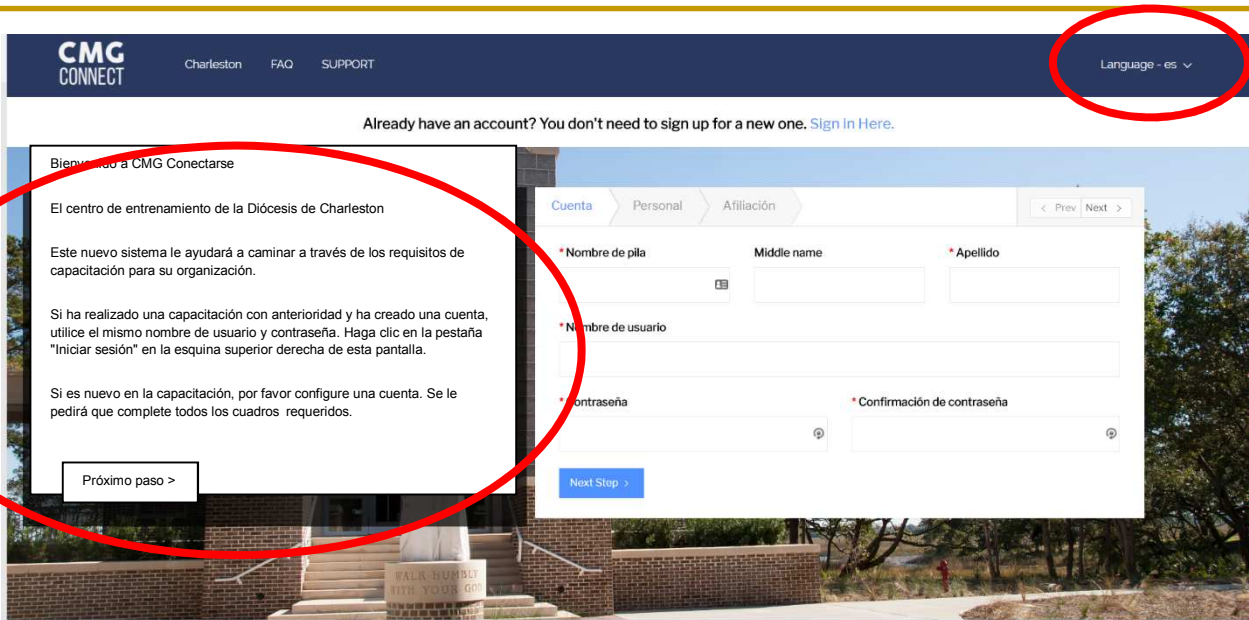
CMG CONNECT

Charleston FAQ SUPPORT

Language - es

Already have an account? You don't need to sign up for a new one. Sign In Here.

Bien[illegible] a CMG Conectarse

El centro de entrenamiento de la Diócesis de Charleston

Este nuevo sistema le ayudará a caminar a través de los requisitos de capacitación para su organización.

Si ha realizado una capacitación con anterioridad y ha creado una cuenta, utilice el mismo nombre de usuario y contraseña. Haga clic en la pestaña "Iniciar sesión" en la esquina superior derecha de esta pantalla.

Si es nuevo en la capacitación, por favor configure una cuenta. Se le pedirá que complete todos los cuadros requeridos.

Próximo paso >

Cuenta Personal Afiliación

< Prev Next >

* Nombre de pila

Middle name

* Apellido

* N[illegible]mbre de usuario

* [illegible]ontraseña

* Confirmación de contraseña

Next Step >

WALK HUMBLY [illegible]ITH YOUR GOD